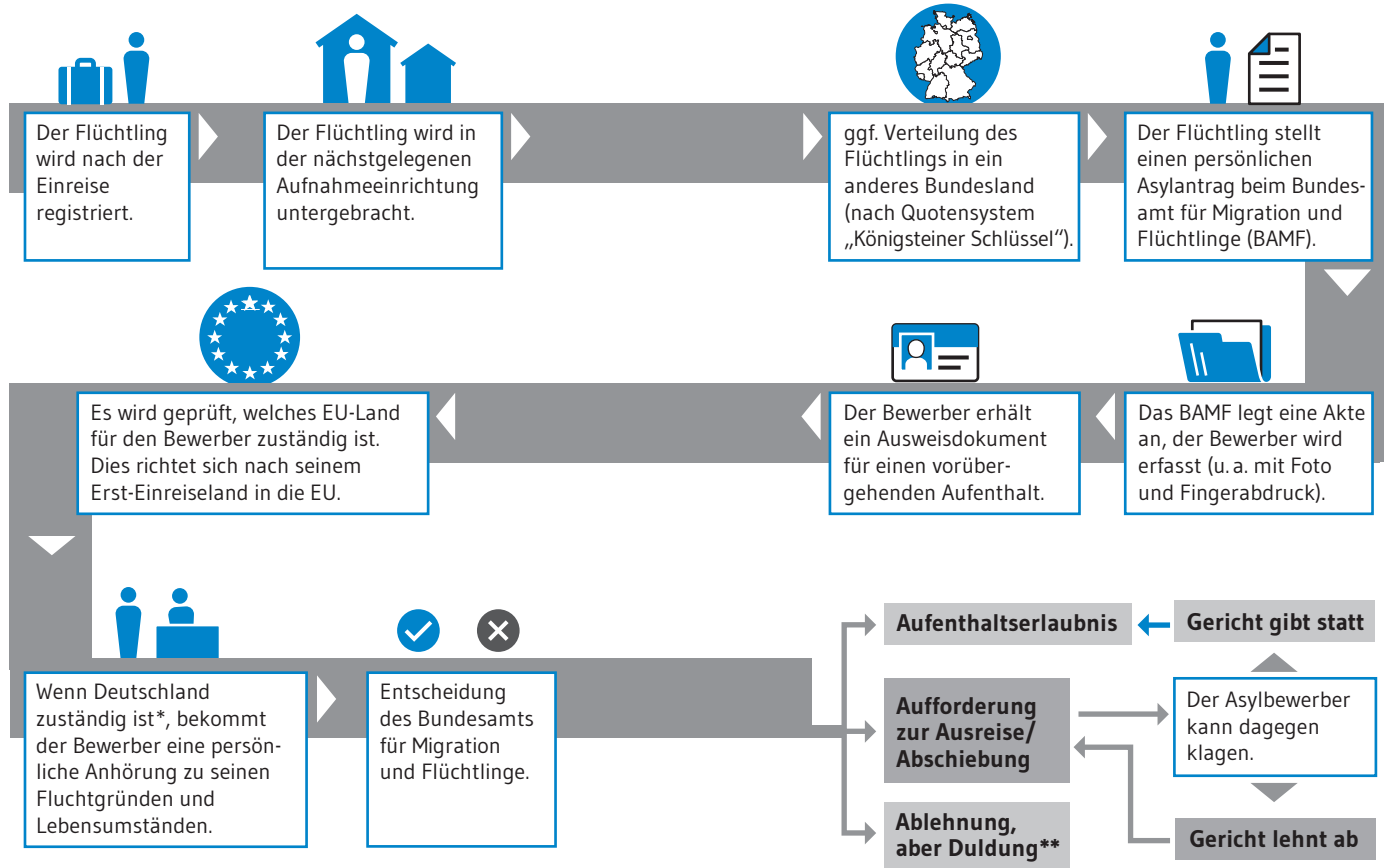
Der Flüchtling wird nach der Einreise registriert.

Der Flüchtling wird in der nächstgelegenen Aufnahmeeinrichtung untergebracht.

ggf. Verteilung des Flüchtlings in ein anderes Bundesland (nach Quotensystem „Königsteiner Schlüssel“).

Der Flüchtling stellt einen persönlichen Asylantrag beim Bundesamt für Migration und Flüchtlinge (BAMF).

Das BAMF legt eine Akte an, der Bewerber wird erfasst (u. a. mit Foto und Fingerabdruck).

Der Bewerber erhält ein Ausweisdokument für einen vorübergehenden Aufenthalt.

Es wird geprüft, welches EU-Land für den Bewerber zuständig ist. Dies richtet sich nach seinem Erst-Einreiseland in die EU.

Wenn Deutschland zuständig ist*, bekommt der Bewerber eine persönliche Anhörung zu seinen Fluchtgründen und Lebensumständen.

Entscheidung des Bundesamts für Migration und Flüchtlinge.

Aufenthaltserlaubnis

Gericht gibt statt

Aufforderung zur Ausreise/ Abschiebung

Der Asylbewerber kann dagegen klagen.

Ablehnung, aber Duldung**

Gericht lehnt ab